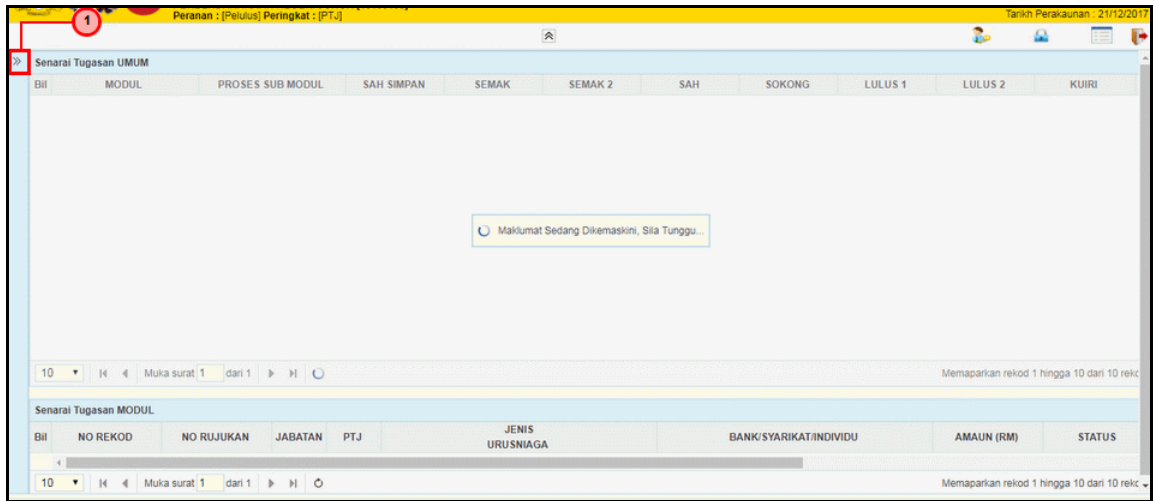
1

Peranan : [Pelulus] Peringkat : [PTJ]

Tarikh Perakaunan : 21/12/2017

Senarai Tugasan UMUM

| Bil | MODUL | PROSES SUB MODUL | SAH SIMPAN | SEMAK | SEMAK 2 | SAH | SOKONG | LULUS 1 | LULUS 2 | KUIRI |
|---|---|---|---|---|---|---|---|---|---|---|

Maklumat Sedang Dikemaskini, Sila Tunggu...

10 Muka surat 1 dari 1

Memaparkan rekod 1 hingga 10 dari 10 rekc

Senarai Tugasan MODUL

| Bil | NO REKOD | NO RUJUKAN | JABATAN | PTJ | JENIS URUSNIAGA | BANK/SYARIKAT/INDIVIDU | AMAUN (RM) | STATUS |
|---|---|---|---|---|---|---|---|---|

10 Muka surat 1 dari 1

Memaparkan rekod 1 hingga 10 dari 10 rekc